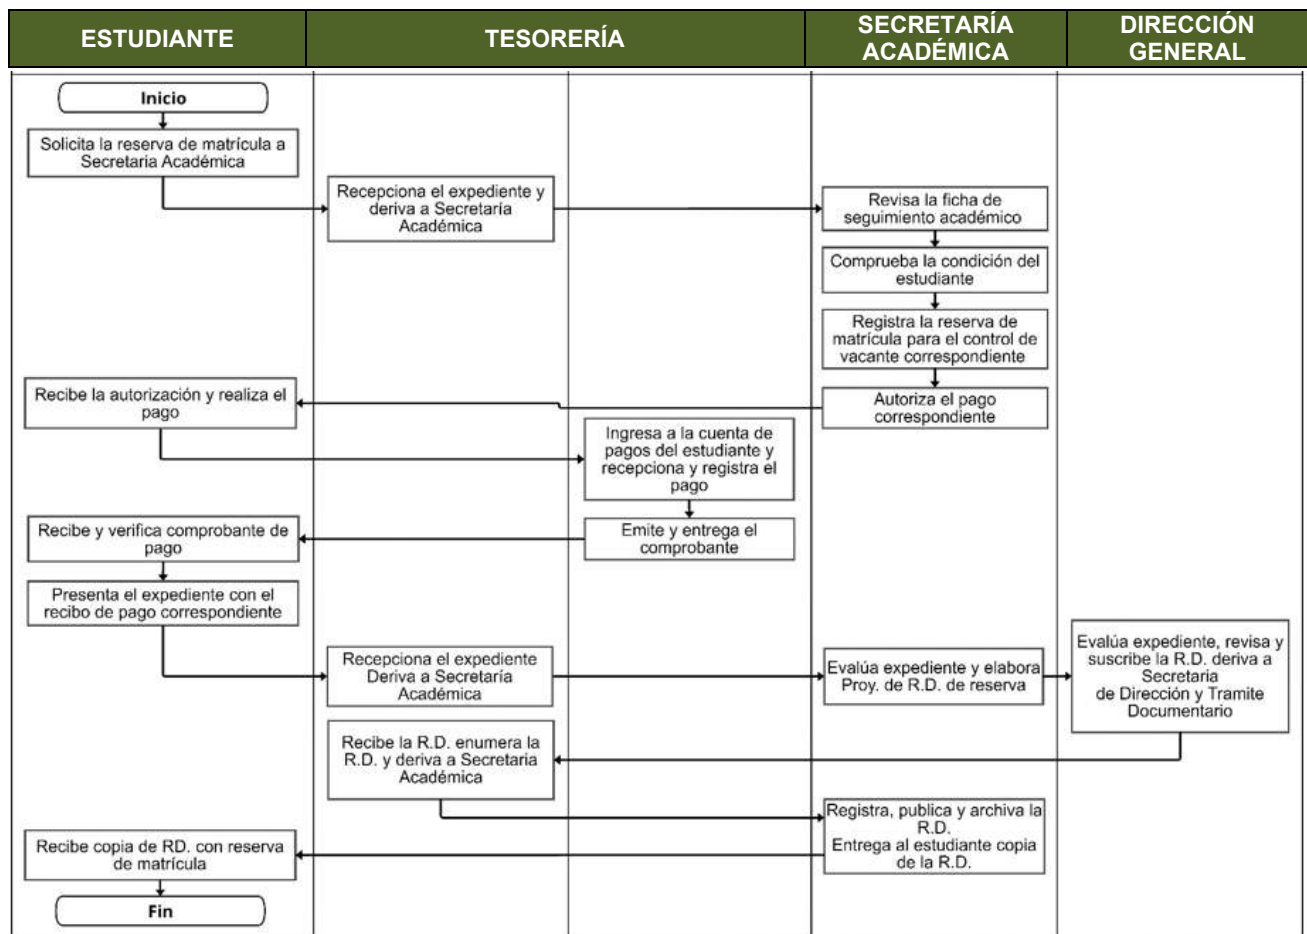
| ESTUDIANTE | TESORERÍA | SECRETARÍA ACADÉMICA | DIRECCIÓN GENERAL |
|---|---|---|---|

Inicio

Solicita la reserva de matrícula a Secretaria Académica

Recepciona el expediente y deriva a Secretaría Académica

Revisa la ficha de seguimiento académico

Comprueba la condición del estudiante

Registra la reserva de matrícula para el control de vacante correspondiente

Autoriza el pago correspondiente

Recibe la autorización y realiza el pago

Ingresa a la cuenta de pagos del estudiante y recepciona y registra el pago

Emite y entrega el comprobante

Recibe y verifica comprobante de pago

Presenta el expediente con el recibo de pago correspondiente

Recepciona el expediente Deriva a Secretaria Académica

Evalúa expediente y elabora Proy. de R.D. de reserva

Evalúa expediente, revisa y suscribe la R.D. deriva a Secretaria de Dirección y Tramite Documentario

Recibe la R.D. enumera la R.D. y deriva a Secretaria Académica

Registra, publica y archiva la R.D.
Entrega al estudiante copia de la R.D.

Recibe copia de RD. con reserva de matrícula

Fin